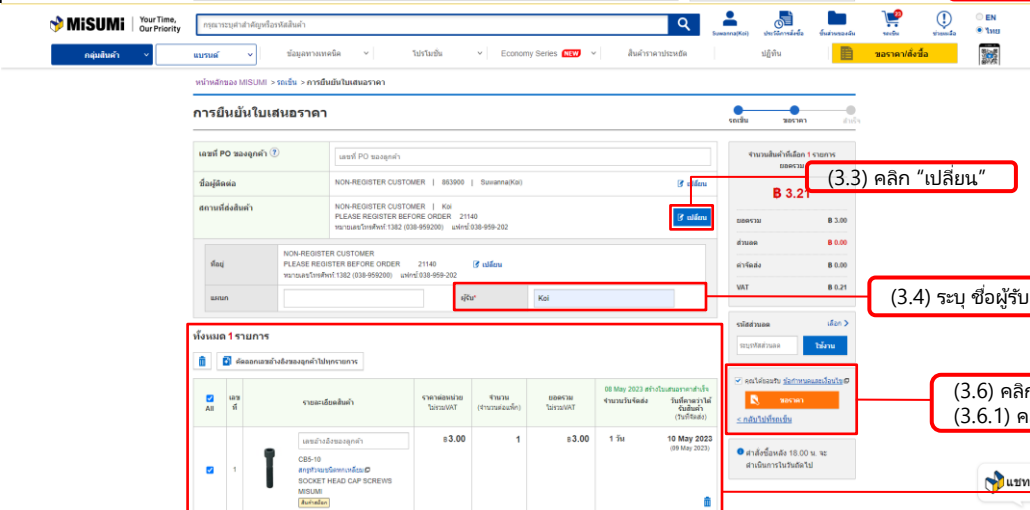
MiSUMi | Your Time, Our Priority

กรุณาระบุคำสำคัญหรือรหัสสินค้า

Suwanna(Koi) ประวัติการสั่งซื้อ ขั้นส่วนของฉัน รถเข็น ช่วยเหลือ EN ไทย

กลุ่มสินค้า แบรนด์ ข้อมูลทางเทคนิค โปรโมชั่น Economy Series NEW สินค้าราคาประหยัด ปฏิทิน ขอราคา/สั่งซื้อ

หน้าหลักของ MISUMI > รถเข็น > การยืนยันใบเสนอราคา

การยืนยันใบเสนอราคา

รถเข็น ขอราคา สำเร็จ

เลขที่ PO ของลูกค้า ? | เลขที่ PO ของลูกค้า

ชื่อผู้ติดต่อ | NON-REGISTER CUSTOMER | 863900 | Suwanna(Koi) | เปลี่ยน

สถานที่ส่งสินค้า | NON-REGISTER CUSTOMER | Koi PLEASE REGISTER BEFORE ORDER 21140 หมายเลขโทรศัพท์ 1382 (038-959200) แฟกซ์ 038-959-202 | เปลี่ยน

ที่อยู่ | NON-REGISTER CUSTOMER PLEASE REGISTER BEFORE ORDER 21140 หมายเลขโทรศัพท์ 1382 (038-959200) แฟกซ์ 038-959-202 | เปลี่ยน

แผนก | ผู้รับ* | Koi

(3.3) คลิก “เปลี่ยน”

(3.4) ระบุ ชื่อผู้รับ

จำนวนสินค้าที่เลือก 1 รายการ ยอดรวม

฿ 3.21

| | |
|---|---|
| ยอดรวม | ฿ 3.00 |
| ส่วนลด | ฿ 0.00 |
| ค่าจัดส่ง | ฿ 0.00 |
| VAT | ฿ 0.21 |

รหัสส่วนลด เลือก >

ระบุรหัสส่วนลด ใช้งาน

คุณได้ยอมรับ ข้อกำหนดและเงื่อนไขฯ

ขอราคา

< กลับไปที่รถเข็น

(3.6) คลิก

(3.6.1) ค

สั่งซื้อหลัง 18.00 น. จะดำเนินการในวันถัดไป

ทั้งหมด 1 รายการ

คัดลอกเลขอ้างอิงของลูกค้าไปทุกรายการ

| All | เลขที่ | รายละเอียดสินค้า | ราคาต่อหน่วย ไม่รวมVAT | จำนวน (จำนวนต่อแพ็ค) | ยอดรวม ไม่รวมVAT | 08 May 2023 สร้างใบเสนอราคาสำเร็จ จำนวนวันจัดส่ง | วันที่คาดว่าได้รับสินค้า (วันที่จัดส่ง) |
|---|---|---|---|---|---|---|---|
| ☑ | 1 | เลขอ้างอิงของลูกค้า CB5-10 สกรูหัวจมชนิดหกเหลี่ยม SOCKET HEAD CAP SCREWS MISUMI สินค้าสต็อก | ฿3.00 | 1 | ฿3.00 | 1 วัน | 10 May 2023 (09 May 2023) |

แชท